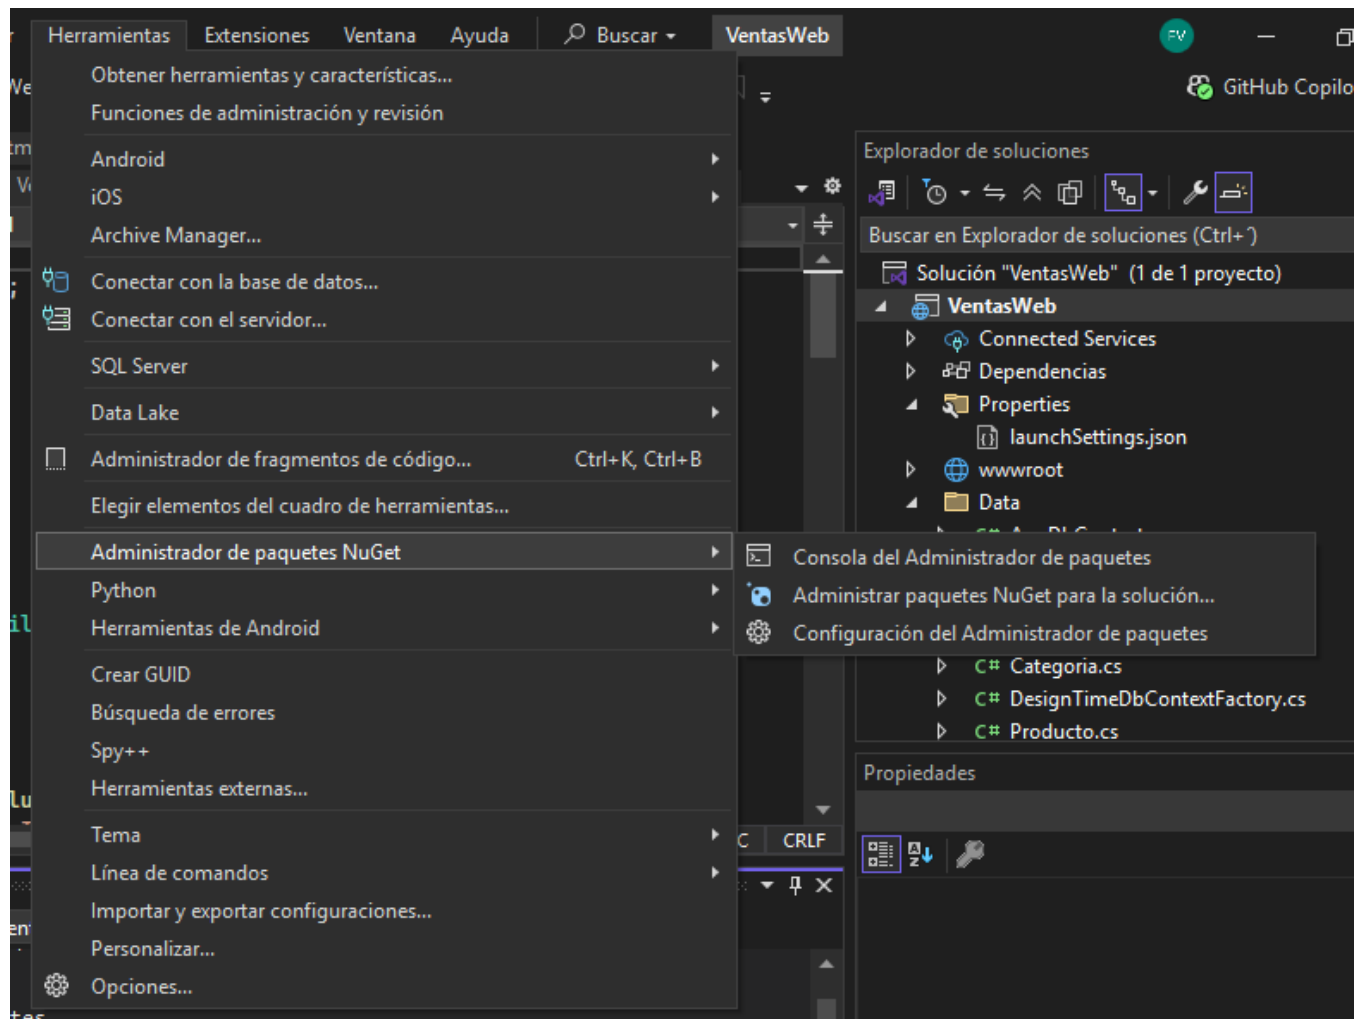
Herramientas Extensiones Ventana Ayuda Buscar VentasWeb

FV

GitHub Copilo

Obtener herramientas y características...
Funciones de administración y revisión

Android
iOS
Archive Manager...

Conectar con la base de datos...
Conectar con el servidor...

SQL Server

Data Lake

Administrador de fragmentos de código... Ctrl+K, Ctrl+B

Elegir elementos del cuadro de herramientas...

Administrador de paquetes NuGet
Python
Herramientas de Android

Crear GUID
Búsqueda de errores
Spy++
Herramientas externas...

Tema
Línea de comandos
Importar y exportar configuraciones...
Personalizar...
Opciones...

Consola del Administrador de paquetes
Administrar paquetes NuGet para la solución...
Configuración del Administrador de paquetes

Explorador de soluciones

Buscar en Explorador de soluciones (Ctrl+´)

Solución "VentasWeb" (1 de 1 proyecto)
VentasWeb
Connected Services
Dependencias
Properties
launchSettings.json
wwwroot
Data
Categoria.cs
DesignTimeDbContextFactory.cs
Producto.cs

Propiedades

CRLF